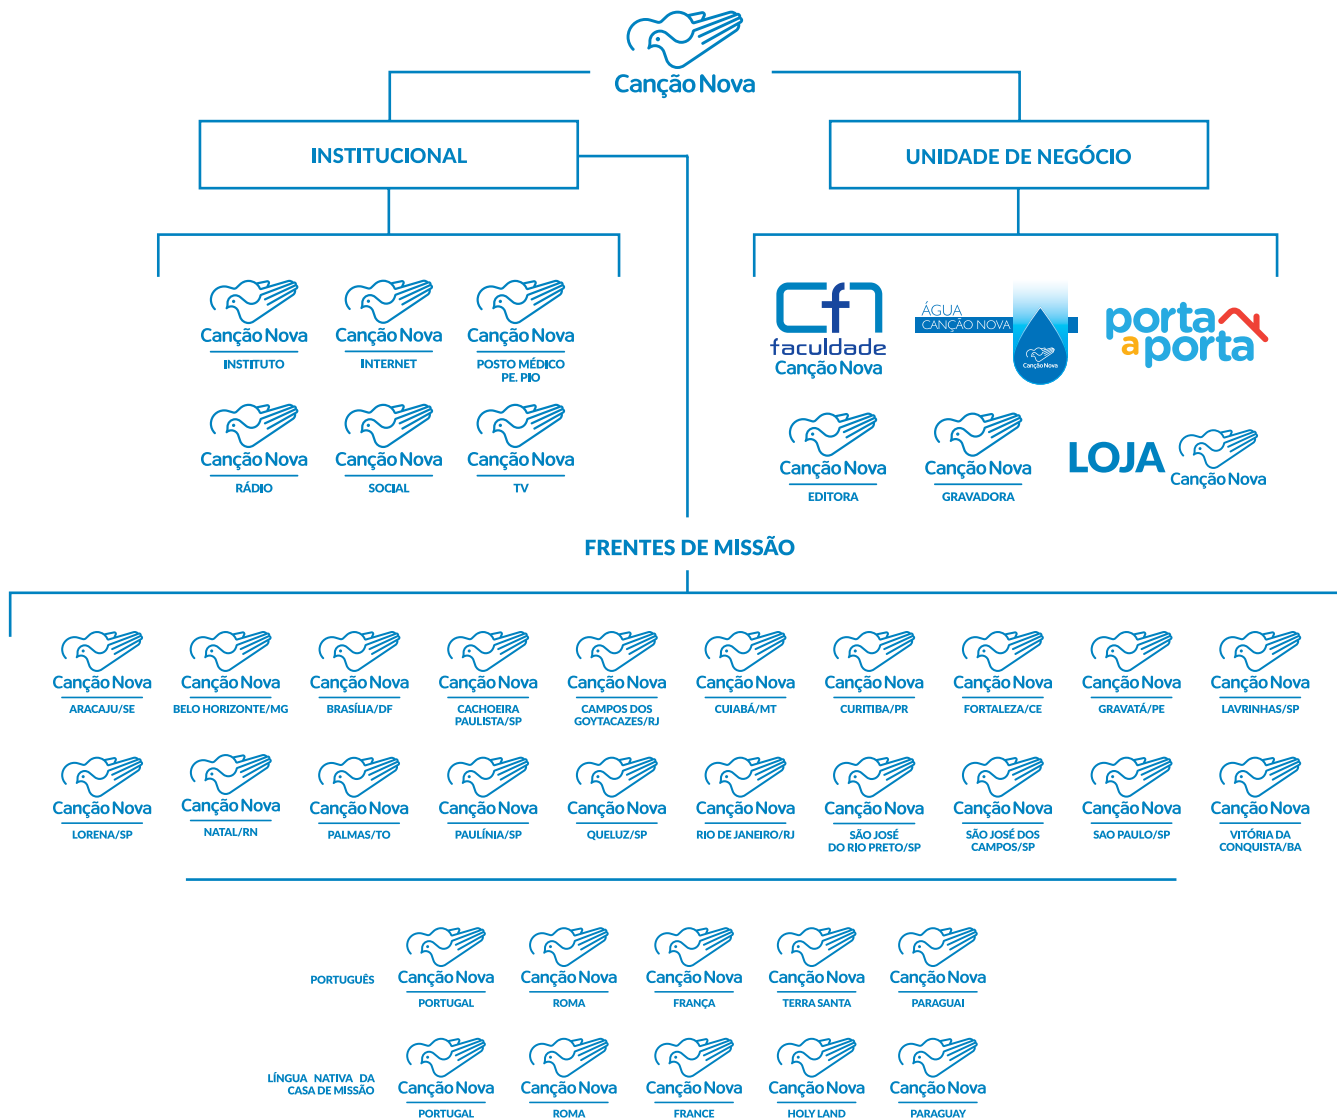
Canção Nova

INSTITUCIONAL

UNIDADE DE NEGÓCIO

Canção Nova
INSTITUTO

Canção Nova
INTERNET

Canção Nova
POSTO MÉDICO PE. PIO

Canção Nova
RÁDIO

Canção Nova
SOCIAL

Canção Nova
TV

CN
faculdade
Canção Nova

ÁGUA
CANÇÃO NOVA
Canção Nova

porta a porta

Canção Nova
EDITORA

Canção Nova
GRAVADORA

LOJA
Canção Nova

FRENTES DE MISSÃO

Canção Nova
ARACAJU/SE

Canção Nova
BELO HORIZONTE/MG

Canção Nova
BRASÍLIA/DF

Canção Nova
CACHOEIRA PAULISTA/SP

Canção Nova
CAMPOS DOS GOYTACAZES/RJ

Canção Nova
CUIABÁ/MT

Canção Nova
CURITIBA/PR

Canção Nova
FORTALEZA/CE

Canção Nova
GRAVATÁ/PE

Canção Nova
LAVRINHAS/SP

Canção Nova
LORENA/SP

Canção Nova
NATAL/RN

Canção Nova
PALMAS/TO

Canção Nova
PAULÍNIA/SP

Canção Nova
QUELUZ/SP

Canção Nova
RIO DE JANEIRO/RJ

Canção Nova
SÃO JOSÉ DO RIO PRETO/SP

Canção Nova
SÃO JOSÉ DOS CAMPOS/SP

Canção Nova
SAO PAULO/SP

Canção Nova
VITÓRIA DA CONQUISTA/BA

PORTUGUÊS

Canção Nova
PORTUGAL

Canção Nova
ROMA

Canção Nova
FRANÇA

Canção Nova
TERRA SANTA

Canção Nova
PARAGUAI

LÍNGUA NATIVA DA CASA DE MISSÃO

Canção Nova
PORTUGAL

Canção Nova
ROMA

Canção Nova
FRANCE

Canção Nova
HOLY LAND

Canção Nova
PARAGUAY